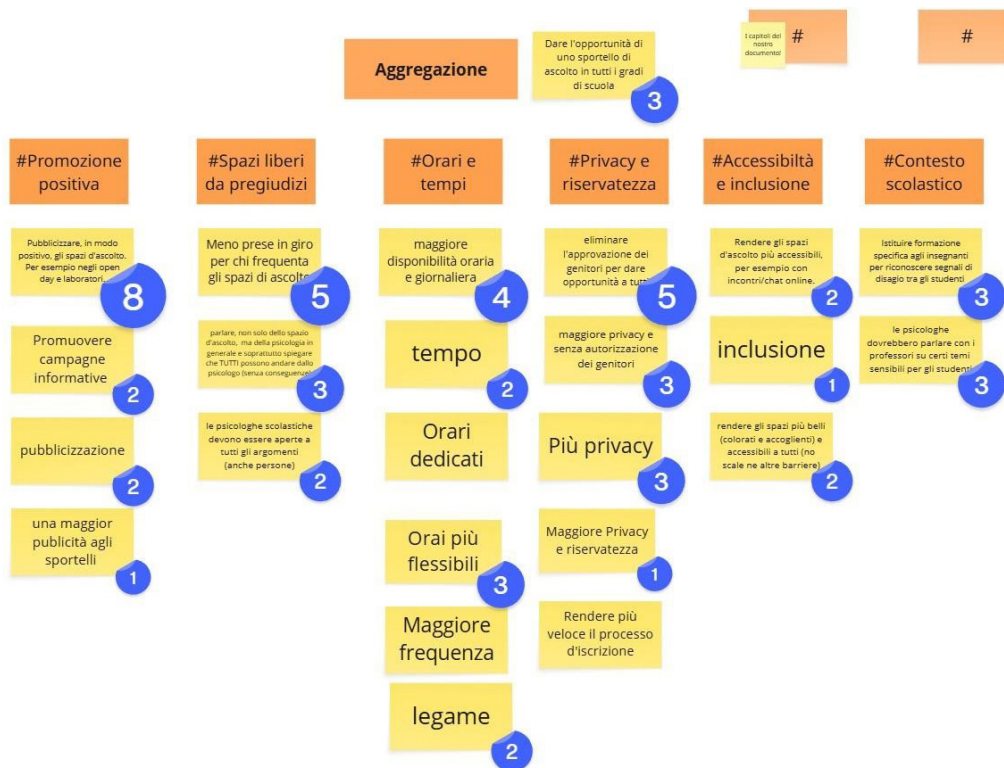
Aggregazione

Dare l'opportunità di uno sportello di ascolto in tutti i gradi di scuola
3

I capitoli del nostro documento!
#

#

#Promozione positiva

Pubblicizzare, in modo positivo, gli spazi d'ascolto. Per esempio negli open day e laboratori.
8

Promuovere campagne informative
2

pubblicizzazione
2

una maggior publicità agli sportelli
1

#Spazi liberi da pregiudizi

Meno prese in giro per chi frequenta gli spazi di ascolto
5

parlare, non solo dello spazio d'ascolto, ma della psicologia in generale e soprattutto spiegare che TUTTI possono andare dallo psicologo (senza conseguenze)
3

le psicologhe scolastiche devono essere aperte a tutti gli argomenti (anche persone)
2

#Orari e tempi

maggiore disponibilità oraria e giornaliera
4

tempo
2

Orari dedicati

Orai più flessibili
3

Maggiore frequenza

legame
2

#Privacy e riservatezza

eliminare l'approvazione dei genitori per dare opportunità a tutti
5

maggiore privacy e senza autorizzazione dei genitori
3

Più privacy
3

Maggiore Privacy e riservatezza
1

Rendere più veloce il processo d'iscrizione

#Accessibiltà e inclusione

Rendere gli spazi d'ascolto più accessibili, per esempio con incontri/chat online.
2

inclusione
1

rendere gli spazi più belli (colorati e accoglienti) e accessibili a tutti (no scale ne altre barriere)
2

#Contesto scolastico

Istituire formazione specifica agli insegnanti per riconoscere segnali di disagio tra gli studenti
3

le psicologhe dovrebbero parlare con i professori su certi temi sensibili per gli studenti
3